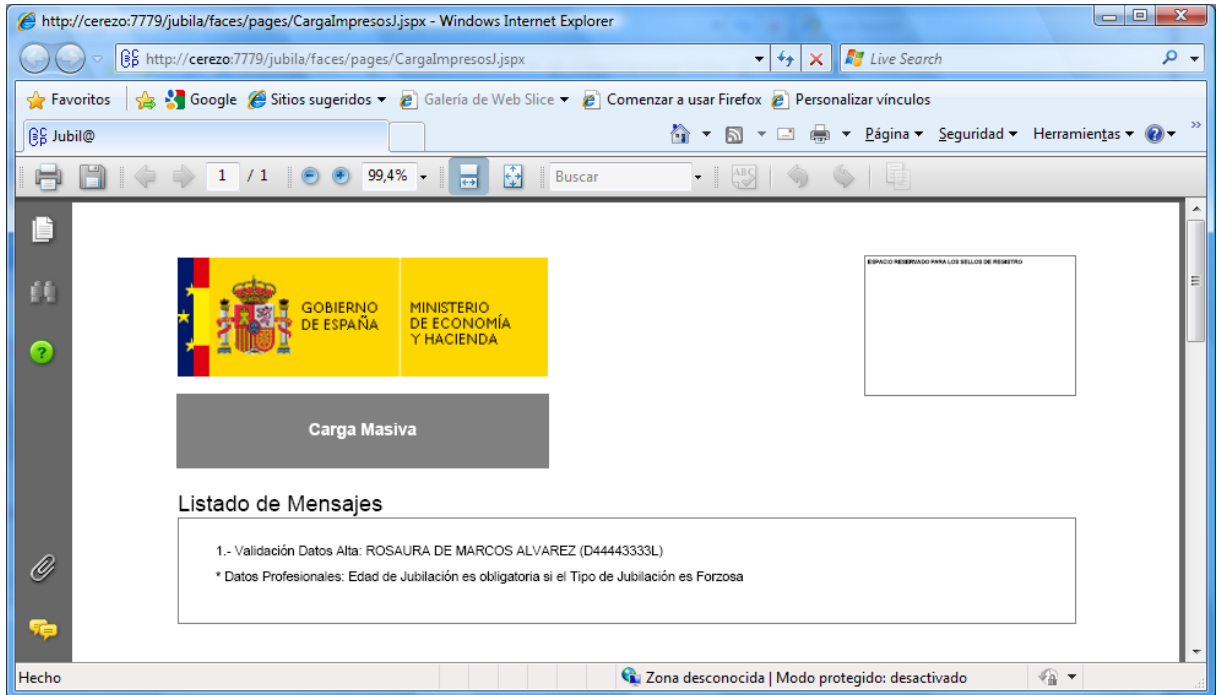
http://cerezo:7779/jubila/faces/pages/CargaImpresosJ.jspx - Windows Internet Explorer

http://cerezo:7779/jubila/faces/pages/CargaImpresosJ.jspx

Live Search

Favoritos | Google | Sitios sugeridos ▾ | Galería de Web Slice ▾ | Comenzar a usar Firefox | Personalizar vínculos

Jubil@

Página ▾ Seguridad ▾ Herramientas ▾

1 / 1 | 99,4% | Buscar

GOBIERNO DE ESPAÑA

MINISTERIO DE ECONOMÍA Y HACIENDA

ESPACIO RESERVADO PARA LOS SELLOS DE REGISTRO

Carga Masiva

Listado de Mensajes

1.- Validación Datos Alta: ROSAURA DE MARCOS ALVAREZ (D44443333L)

* Datos Profesionales: Edad de Jubilación es obligatoria si el Tipo de Jubilación es Forzosa

Hecho | Zona desconocida | Modo protegido: desactivado